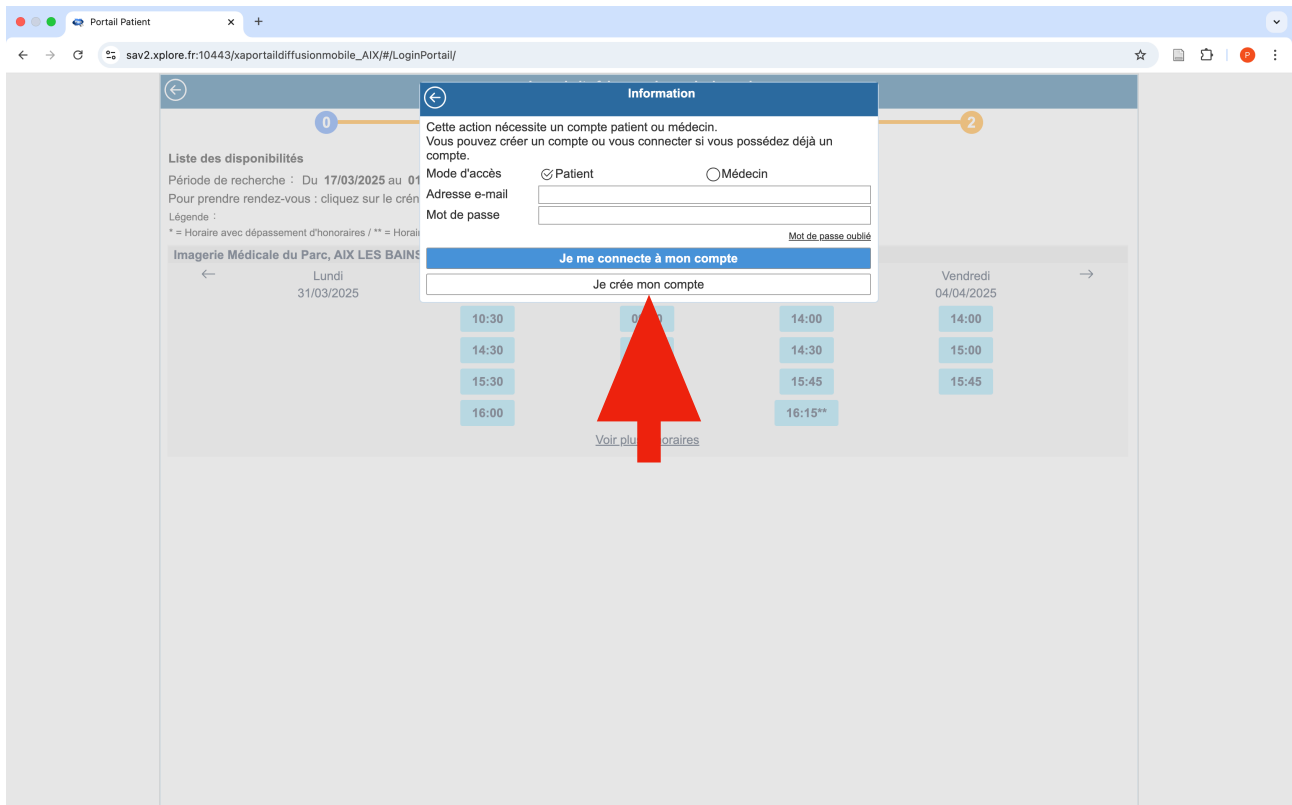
Portail Patient

sav2.xplore.fr:10443/xaportaildiffusionmobile_AIX/#/LoginPortail/

P

0

2

Liste des disponibilités

Période de recherche : Du 17/03/2025 au 01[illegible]

Pour prendre rendez-vous : cliquez sur le crén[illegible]

Légende :

* = Horaire avec dépassement d'honoraires / ** = Horai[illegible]

Imagerie Médicale du Parc, AIX LES BAINS

Lundi 31/03/2025

Vendredi 04/04/2025

10:30
14:30
15:30
16:00

0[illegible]0

14:00
14:30
15:45
16:15**

14:00
15:00
15:45

Voir plu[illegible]oraires

Information

Cette action nécessite un compte patient ou médecin.
Vous pouvez créer un compte ou vous connecter si vous possédez déjà un compte.

Mode d'accès Patient Médecin

Adresse e-mail

Mot de passe

Mot de passe oublié

Je me connecte à mon compte

Je crée mon compte